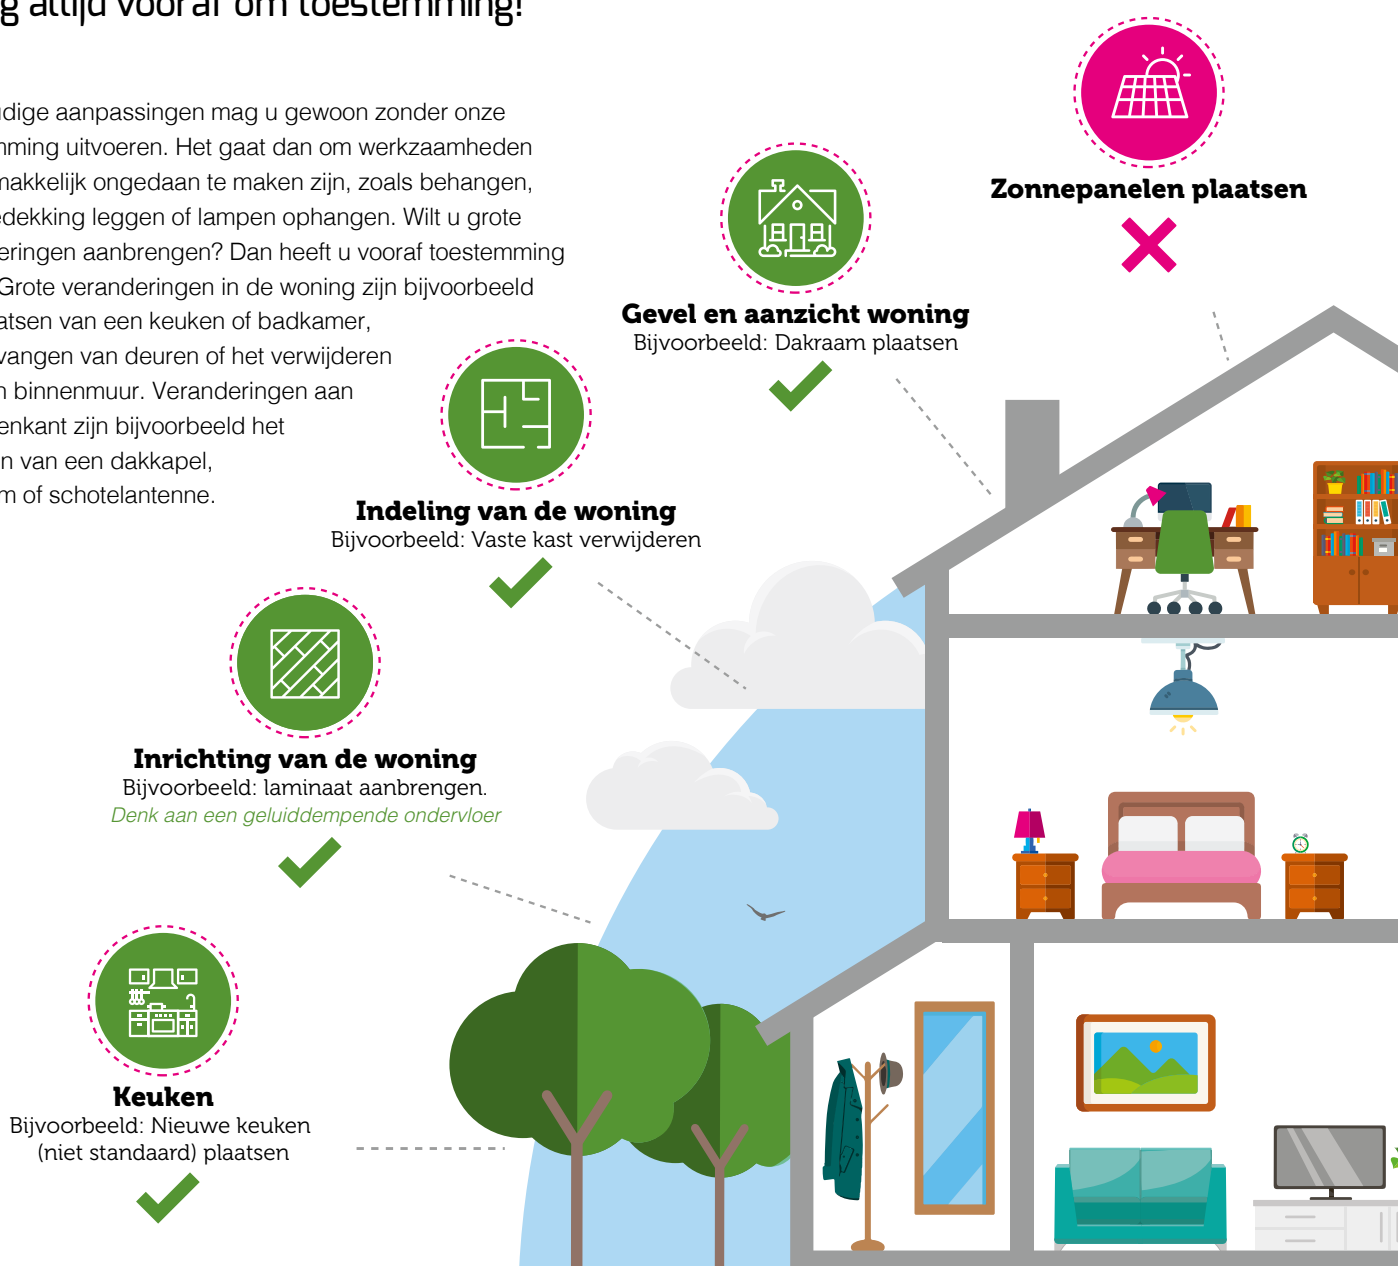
g altijd vooraf om toestemming!

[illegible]dige aanpassingen mag u gewoon zonder onze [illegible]mming uitvoeren. Het gaat dan om werkzaamheden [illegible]makkelijk ongedaan te maken zijn, zoals behangen, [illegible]edekking leggen of lampen ophangen. Wilt u grote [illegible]eringen aanbrengen? Dan heeft u vooraf toestemming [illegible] Grote veranderingen in de woning zijn bijvoorbeeld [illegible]atsen van een keuken of badkamer, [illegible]vangen van deuren of het verwijderen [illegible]n binnenmuur. Veranderingen aan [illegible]enkant zijn bijvoorbeeld het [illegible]n van een dakkapel, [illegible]m of schotelantenne.

Zonnepanelen plaatsen

Gevel en aanzicht woning
Bijvoorbeeld: Dakraam plaatsen

Indeling van de woning
Bijvoorbeeld: Vaste kast verwijderen

Inrichting van de woning
Bijvoorbeeld: laminaat aanbrengen.
Denk aan een geluiddempende ondervloer

Keuken
Bijvoorbeeld: Nieuwe keuken (niet standaard) plaatsen